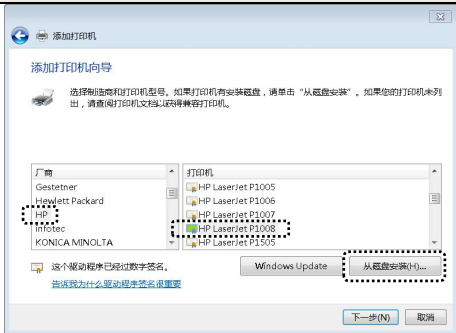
添加打印机

添加打印机向导

选择制造商和打印机型号。如果打印机有安装磁盘，请单击“从磁盘安装”。如果您的打印机未列出，请查阅打印机文档以获得兼容打印机。

| 厂商 | 打印机 |
|---|---|
| Gestetner | HP LaserJet P1005 |
| Hewlett Packard | HP LaserJet P1006 |
| HP | HP LaserJet P1007 |
| infotec | HP LaserJet P1008 |
| KONICA MINOLTA | HP LaserJet P1505 |

这个驱动程序已经过数字签名。

告诉我为什么驱动程序签名很重要

Windows Update

从磁盘安装(H)...

下一步(N)

取消